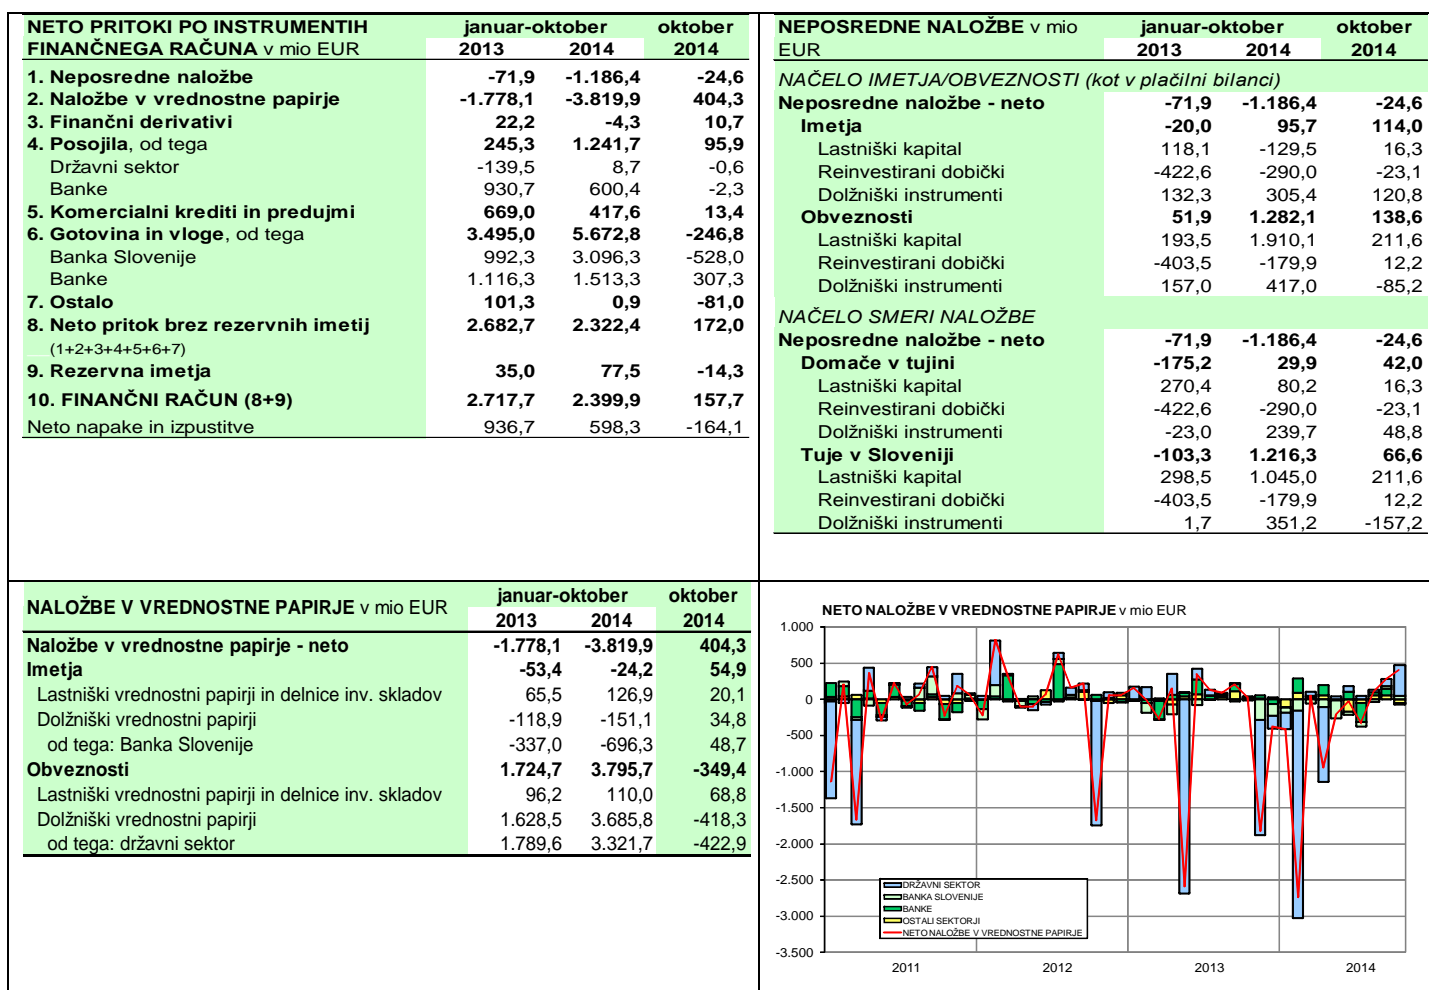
| NETO PRITOKI PO INSTRUMENTIH FINANČNEGA RAČUNA v mio EUR | januar-oktober 2013 | 2014 | oktober 2014 |
|---|---|---|---|
| 1. Neposredne naložbe | -71,9 | -1.186,4 | -24,6 |
| 2. Naložbe v vrednostne papirje | -1.778,1 | -3.819,9 | 404,3 |
| 3. Finančni derivativi | 22,2 | -4,3 | 10,7 |
| 4. Posojila, od tega | 245,3 | 1.241,7 | 95,9 |
| Državni sektor | -139,5 | 8,7 | -0,6 |
| Banke | 930,7 | 600,4 | -2,3 |
| 5. Komercialni krediti in predujmi | 669,0 | 417,6 | 13,4 |
| 6. Gotovina in vloge, od tega | 3.495,0 | 5.672,8 | -246,8 |
| Banka Slovenije | 992,3 | 3.096,3 | -528,0 |
| Banke | 1.116,3 | 1.513,3 | 307,3 |
| 7. Ostalo | 101,3 | 0,9 | -81,0 |
| 8. Neto pritok brez rezervnih imetij (1+2+3+4+5+6+7) | 2.682,7 | 2.322,4 | 172,0 |
| 9. Rezervna imetja | 35,0 | 77,5 | -14,3 |
| 10. FINANČNI RAČUN (8+9) | 2.717,7 | 2.399,9 | 157,7 |
| Neto napake in izpustitve | 936,7 | 598,3 | -164,1 |

| NEPOSREDNE NALOŽBE v mio EUR | januar-oktober 2013 | 2014 | oktober 2014 |
|---|---|---|---|
| NAČELO IMETJA/OBVEZNOSTI (kot v plačilni bilanci) | | | |
| Neposredne naložbe - neto | -71,9 | -1.186,4 | -24,6 |
| Imetja | -20,0 | 95,7 | 114,0 |
| Lastniški kapital | 118,1 | -129,5 | 16,3 |
| Reinvestirani dobički | -422,6 | -290,0 | -23,1 |
| Dolžniški instrumenti | 132,3 | 305,4 | 120,8 |
| Obveznosti | 51,9 | 1.282,1 | 138,6 |
| Lastniški kapital | 193,5 | 1.910,1 | 211,6 |
| Reinvestirani dobički | -403,5 | -179,9 | 12,2 |
| Dolžniški instrumenti | 157,0 | 417,0 | -85,2 |
| NAČELO SMERI NALOŽBE | | | |
| Neposredne naložbe - neto | -71,9 | -1.186,4 | -24,6 |
| Domače v tujini | -175,2 | 29,9 | 42,0 |
| Lastniški kapital | 270,4 | 80,2 | 16,3 |
| Reinvestirani dobički | -422,6 | -290,0 | -23,1 |
| Dolžniški instrumenti | -23,0 | 239,7 | 48,8 |
| Tuje v Sloveniji | -103,3 | 1.216,3 | 66,6 |
| Lastniški kapital | 298,5 | 1.045,0 | 211,6 |
| Reinvestirani dobički | -403,5 | -179,9 | 12,2 |
| Dolžniški instrumenti | 1,7 | 351,2 | -157,2 |

| NALOŽBE V VREDNOSTNE PAPIRJE v mio EUR | januar-oktober 2013 | 2014 | oktober 2014 |
|---|---|---|---|
| Naložbe v vrednostne papirje - neto | -1.778,1 | -3.819,9 | 404,3 |
| Imetja | -53,4 | -24,2 | 54,9 |
| Lastniški vrednostni papirji in delnice inv. skladov | 65,5 | 126,9 | 20,1 |
| Dolžniški vrednostni papirji | -118,9 | -151,1 | 34,8 |
| od tega: Banka Slovenije | -337,0 | -696,3 | 48,7 |
| Obveznosti | 1.724,7 | 3.795,7 | -349,4 |
| Lastniški vrednostni papirji in delnice inv. skladov | 96,2 | 110,0 | 68,8 |
| Dolžniški vrednostni papirji | 1.628,5 | 3.685,8 | -418,3 |
| od tega: državni sektor | 1.789,6 | 3.321,7 | -422,9 |

NETO NALOŽBE V VREDNOSTNE PAPIRJE v mio EUR
1.000
500
0
-500
-1.000
-1.500
-2.000
-2.500
-3.000
-3.500
DRŽAVNI SEKTOR
BANKA SLOVENIJE
BANKE
OSTALI SEKTORJI
NETO NALOŽBE V VREDNOSTNE PAPIRJE
2011
2012
2013
2014